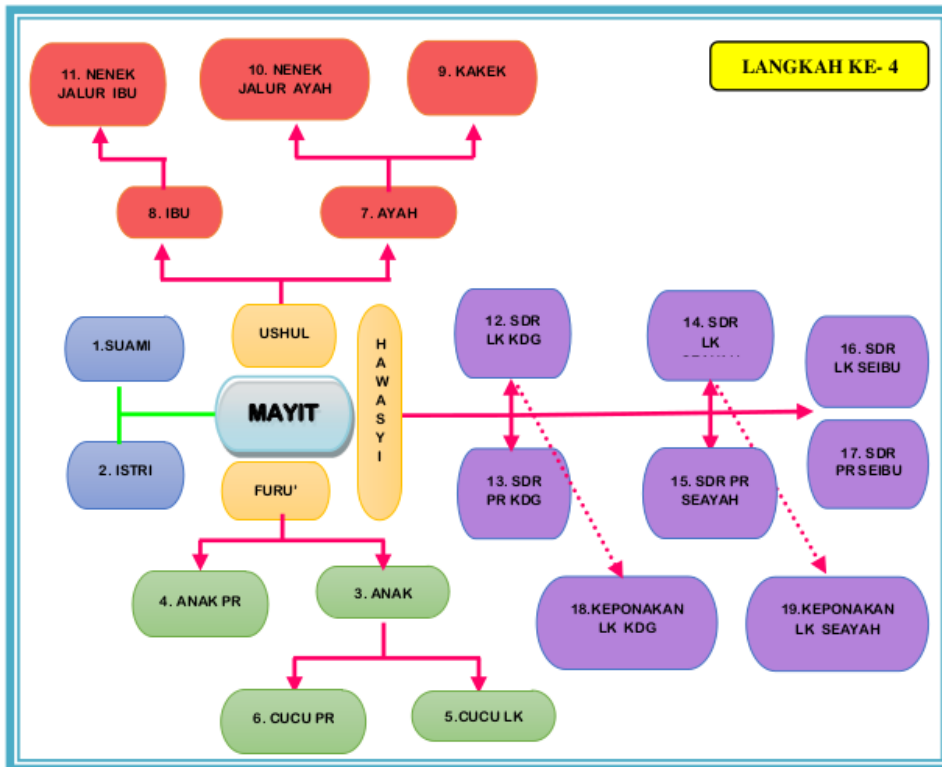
LANGKAH KE- 4

11. NENEK JALUR IBU

10. NENEK JALUR AYAH

9. KAKEK

8. IBU

7. AYAH

USHUL

H A W A S Y I

1.SUAMI

MAYIT

2. ISTRI

FURU'

12. SDR LK KDG

13. SDR PR KDG

14. SDR LK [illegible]

15. SDR PR SEAYAH

16. SDR LK SEIBU

17. SDR PR SEIBU

4. ANAK PR

3. ANAK

18.KEPONAKAN LK KDG

19.KEPONAKAN LK SEAYAH

6. CUCU PR

5.CUCU LK